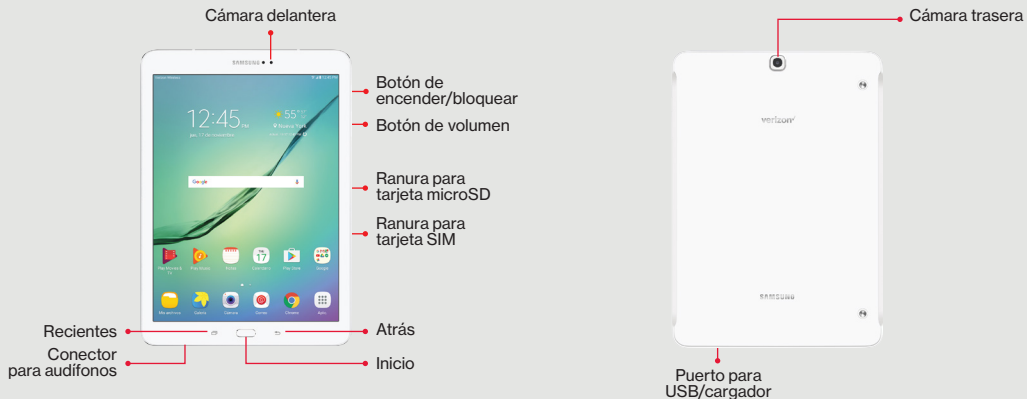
Cámara delantera

SAMSUNG

12:45 PM

55°

Nueva York

Google

17

Botón de encender/bloquear

Botón de volumen

Ranura para tarjeta microSD

Ranura para tarjeta SIM

Recientes

Conector para audífonos

Atrás

Inicio

Cámara trasera

verizon

SAMSUNG

Puerto para USB/cargador